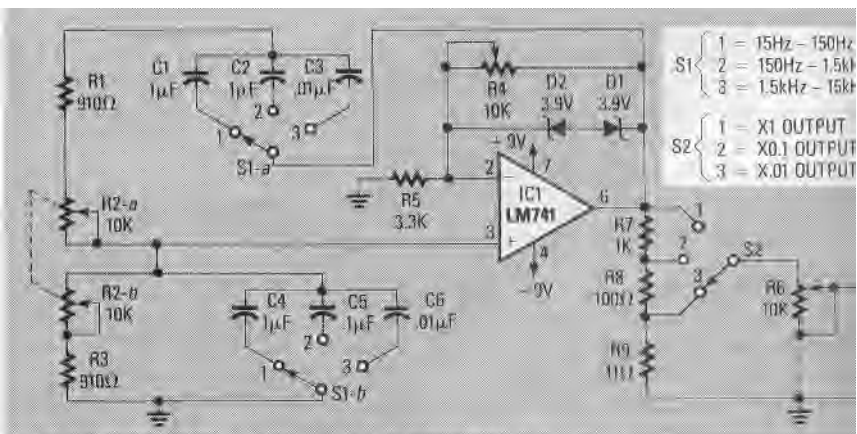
S1 { 1 = 15Hz – 150Hz
2 = 150Hz – 1.5kH
3 = 1.5kHz – 15kH

S2 { 1 = X1 OUTPUT
2 = X0.1 OUTPUT
3 = X.01 OUTPUT

R1
910Ω

C1
1μF

C2
1μF

C3
.01μF

2

1

3

S1-a

R4
10K

D2
3.9V

D1
3.9V

+9V

7

2

R5
3.3K

IC1
LM741

6

3

R2-a
10K

R7
1K

1

2

4

-9V

R8
100Ω

3

S2

R2-b
10K

C4
1μF

C5
1μF

C6
.01μF

R6
10K

2

1

3

R3
910Ω

S1-b

R9
11Ω